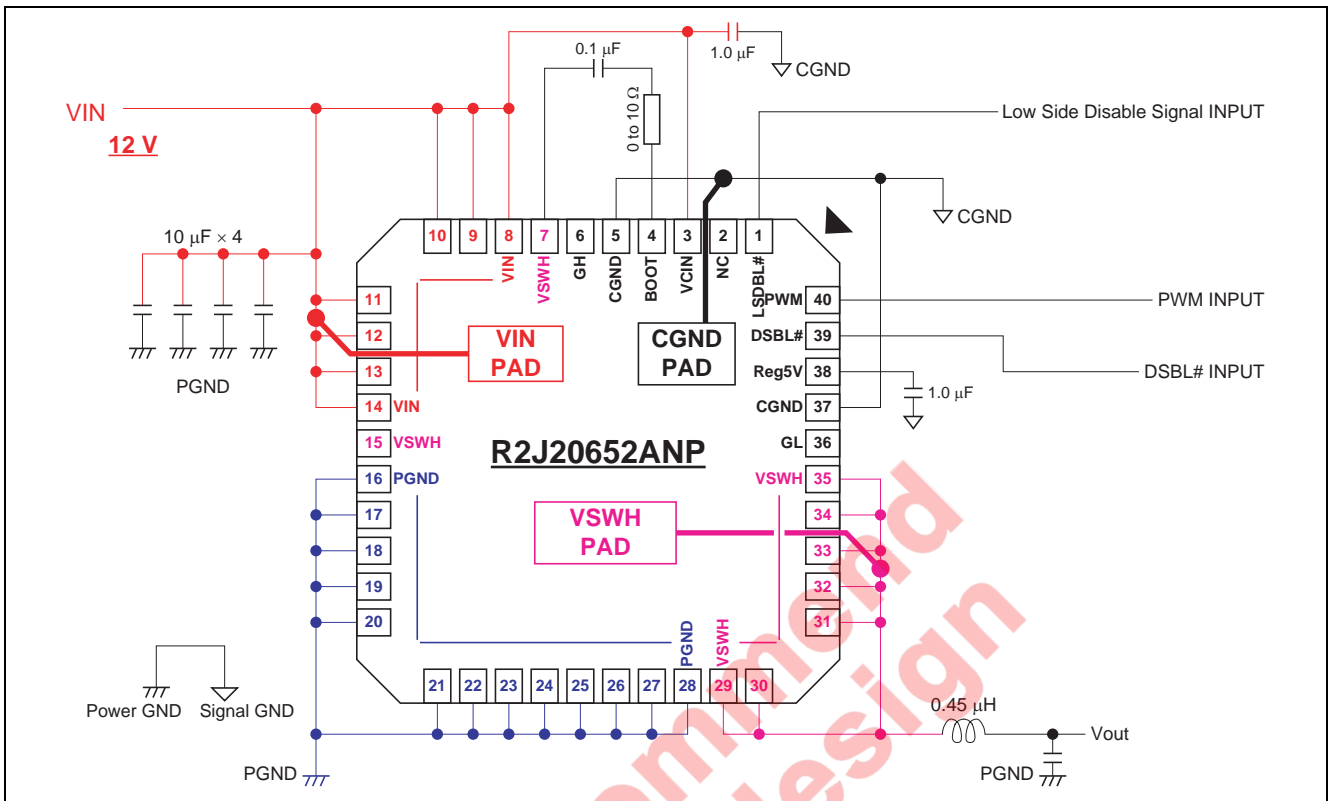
0.1 μF
1.0 μF
CGND
VIN
12 V
0 to 10 Ω
Low Side Disable Signal INPUT
CGND
10 μF × 4
10 9 8 7 6 5 4 3 2 1
VIN VSWH GH CGND BOOT VCIN NC LSDBL#
PWM 40
PWM INPUT
11
12
13
14 VIN
VIN PAD
CGND PAD
DSBL# 39
DSBL# INPUT
Reg5V 38
1.0 μF
PGND
CGND 37
15 VSWH
R2J20652ANP
GL 36
16 PGND
VSWH 35
17
18
19
20
VSWH PAD
34
33
32
31
PGND VSWH
21 22 23 24 25 26 27 28 29 30
Power GND
Signal GND
0.45 μH
Vout
PGND
PGND